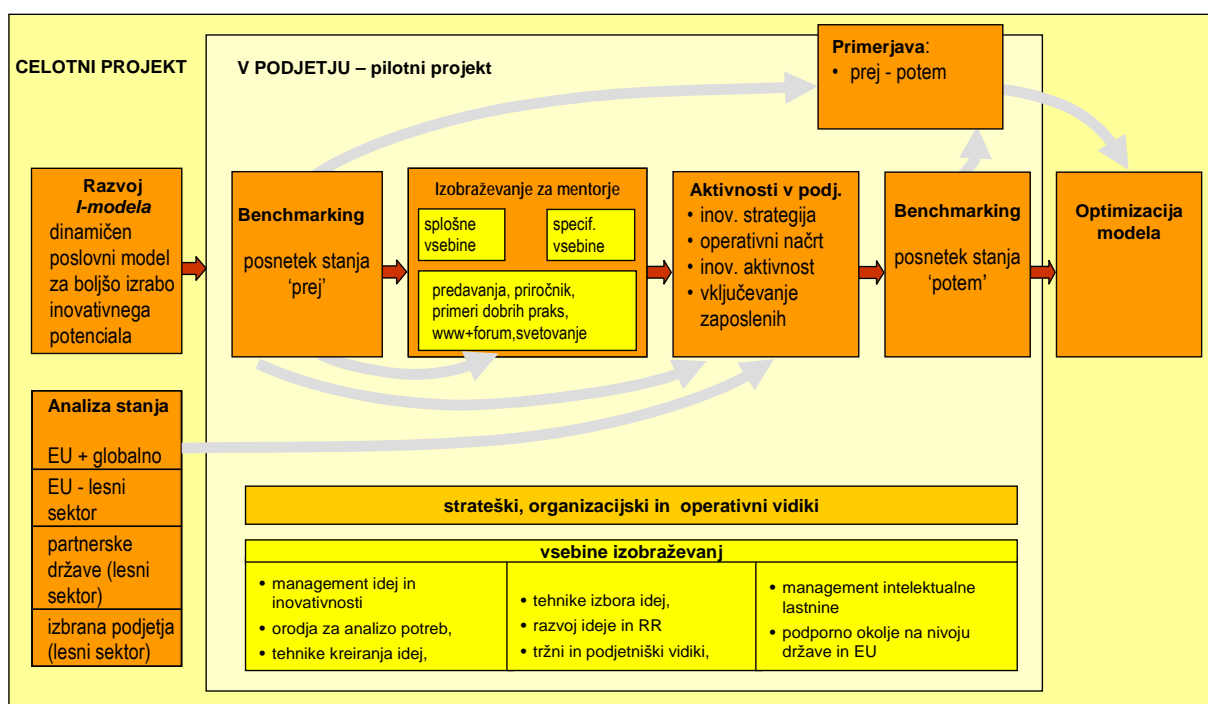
CELOTNI PROJEKT

V PODJETJU – pilotni projekt

Primerjava:
• prej - potem

Razvoj
I-modela
dinamičen poslovni model za boljšo izrabo inovativnega potenciala

Benchmarking

posnetek stanja 'prej'

Izobraževanje za mentorje

splošne vsebine

specif. vsebine

predavanja, priročnik, primeri dobrih praks, www+forum,svetovanje

Aktivnosti v podj.
• inov. strategija
• operativni načrt
• inov. aktivnost
• vključevanje zaposlenih

Benchmarking

posnetek stanja 'potem'

Optimizacija modela

Analiza stanja

EU + globalno

EU - lesni sektor

partnerske države (lesni sektor)

izbrana podjetja (lesni sektor)

strateški, organizacijski in operativni vidiki

vsebine izobraževanj

• management idej in inovativnosti
• orodja za analizo potreb,
• tehnike kreiranja idej,

• tehnike izbora idej,
• razvoj ideje in RR
• tržni in podjetniški vidiki,

• management intelektualne lastnine
• podporno okolje na nivoju države in EU